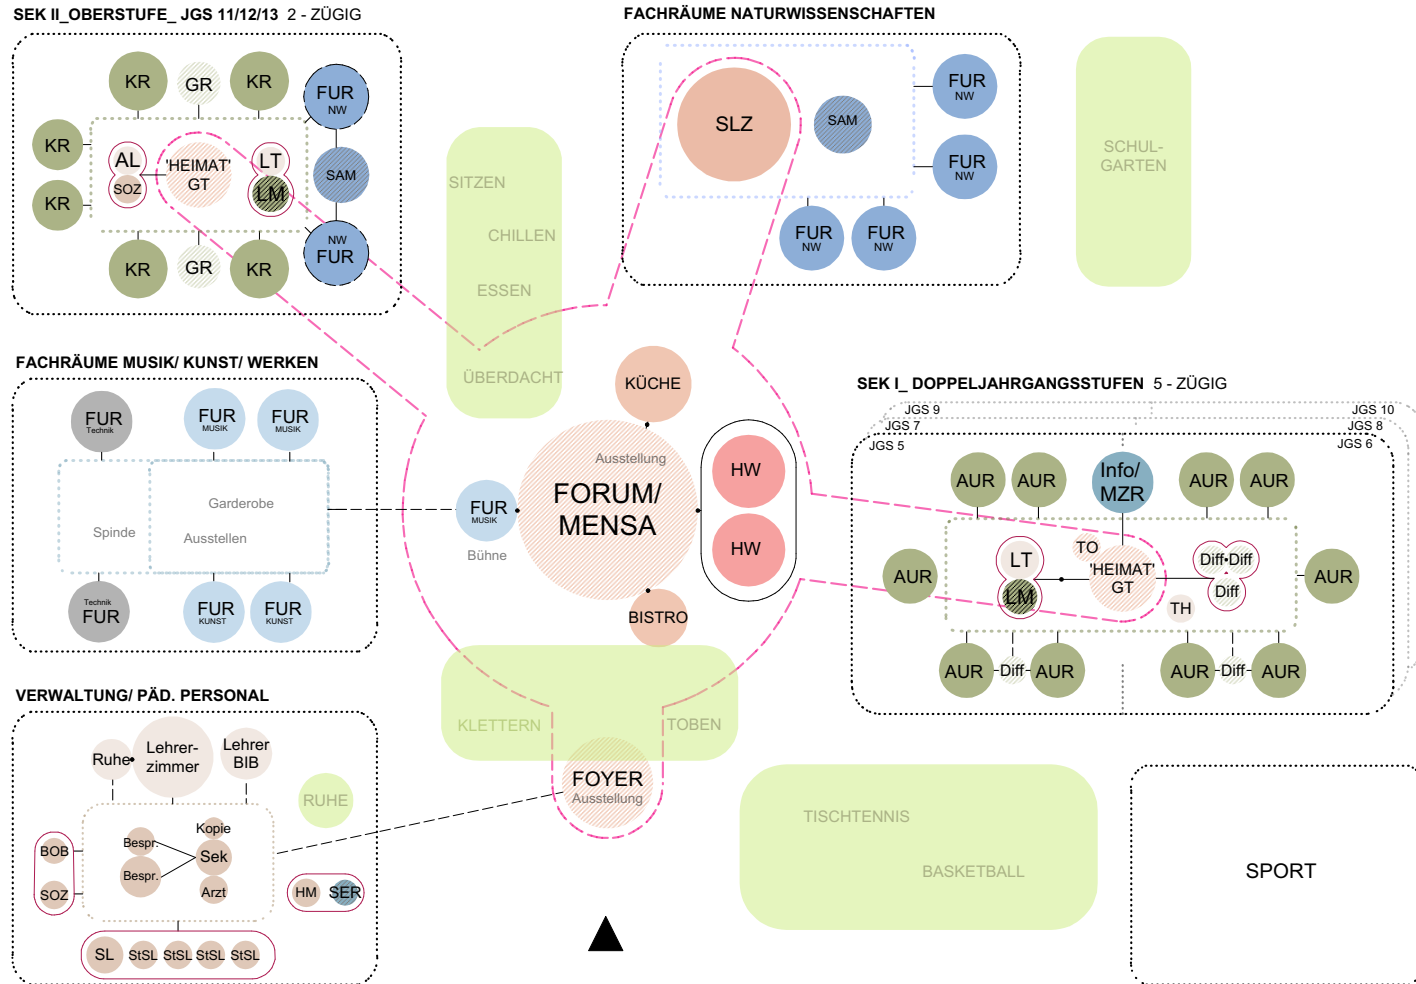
SEK II_OBERSTUFE_ JGS 11/12/13 2 - ZÜGIG

KR GR KR FUR NW
KR AL SOZ 'HEIMAT' GT LT LM SAM
KR NW FUR
KR GR KR

FACHRÄUME NATURWISSENSCHAFTEN

SLZ SAM FUR NW FUR NW
FUR NW FUR NW

SCHUL-GARTEN

SITZEN
CHILLEN
ESSEN
ÜBERDACHT

FACHRÄUME MUSIK/ KUNST/ WERKEN

FUR Technik FUR MUSIK FUR MUSIK
Garderobe
Spinde
Ausstellen
Technik FUR FUR KUNST FUR KUNST

KÜCHE
Ausstellung
FORUM/ MENSA
FUR MUSIK
Bühne
HW
HW
BISTRO

SEK I_ DOPPELJAHRGANGSSTUFEN 5 - ZÜGIG

JGS 9 JGS 10
JGS 7 JGS 8
JGS 5 JGS 6

AUR AUR Info/ MZR AUR AUR
AUR LT TO 'HEIMAT' GT Diff Diff Diff AUR
LM TH
AUR Diff AUR AUR Diff AUR

VERWALTUNG/ PÄD. PERSONAL

Ruhe Lehrer-zimmer Lehrer BIB RUHE
BOB Bespr. Kopie Sek
Bespr. Arzt
SOZ
HM SER
SL StSL StSL StSL StSL

KLETTERN TOBEN
FOYER Ausstellung

TISCHTENNIS
BASKETBALL

SPORT